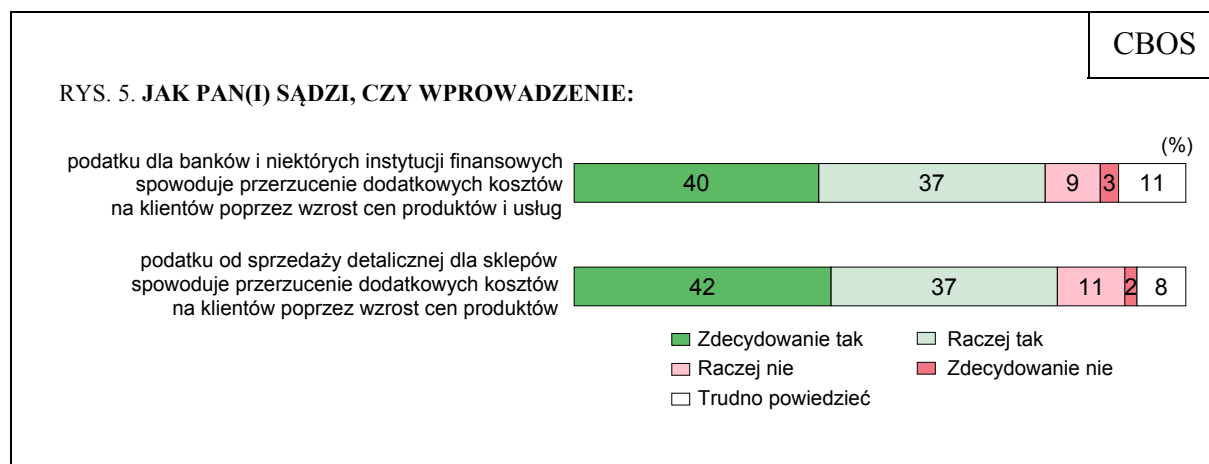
CBOS

RYS. 5. **JAK PAN(I) SĄDZI, CZY WPROWADZENIE:**

(%)

podatku dla banków i niektórych instytucji finansowych spowoduje przerzucenie dodatkowych kosztów na klientów poprzez wzrost cen produktów i usług

40 37 9 3 11

podatku od sprzedaży detalicznej dla sklepów spowoduje przerzucenie dodatkowych kosztów na klientów poprzez wzrost cen produktów

42 37 11 2 8

Zdecydowanie tak
Raczej tak
Raczej nie
Zdecydowanie nie
Trudno powiedzieć